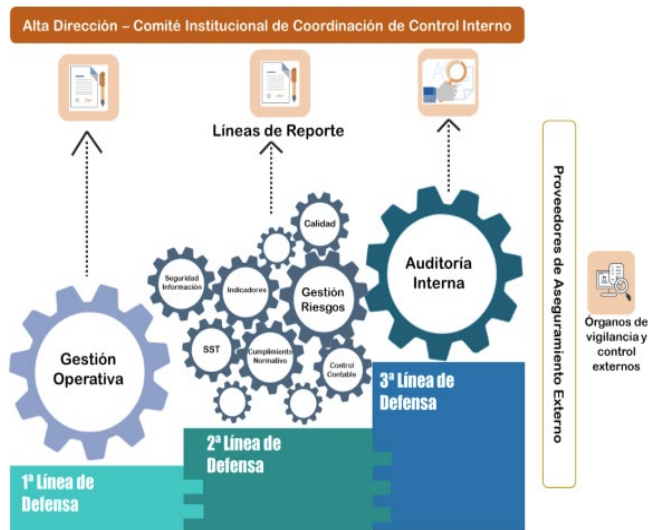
Alta Dirección – Comité Institucional de Coordinación de Control Interno

Líneas de Reporte

Gestión Operativa

Seguridad Información

Indicadores

Calidad

Gestión Riesgos

SST

Cumplimiento Normativo

Control Contable

Auditoría Interna

1ª Línea de Defensa

2ª Línea de Defensa

3ª Línea de Defensa

Proveedores de Aseguramiento Externo

Órganos de vigilancia y control externos